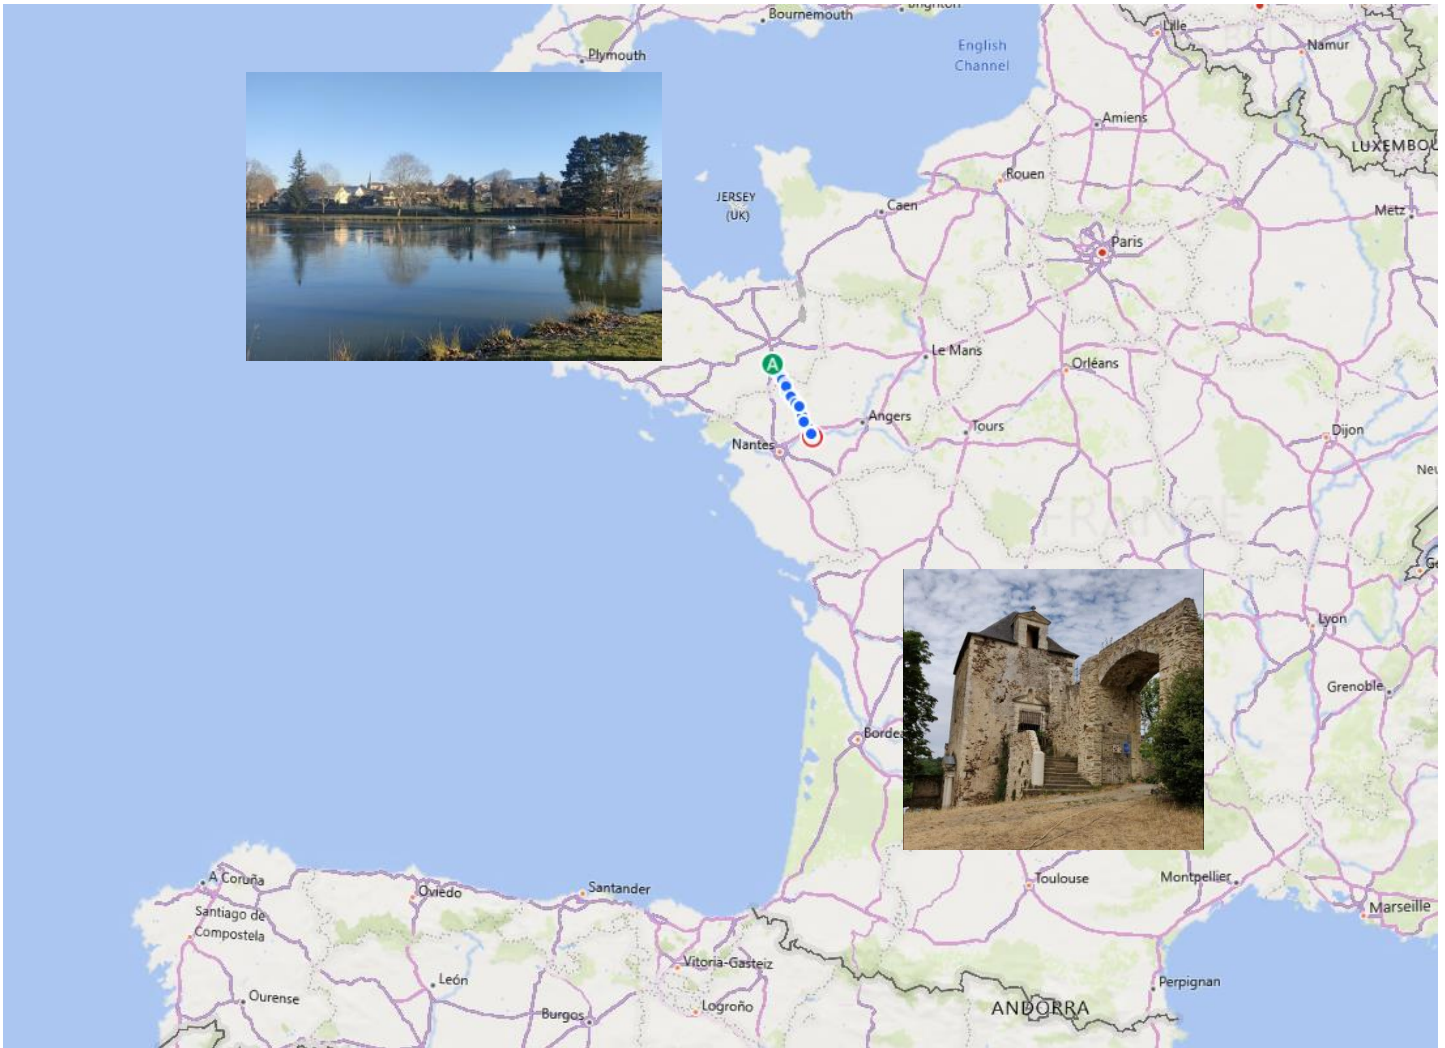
Bournemouth
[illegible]
Plymouth
English Channel
Lille
Namur
Amiens
LUXEMBO
JERSEY (UK)
Caen
Rouen
Paris
Metz
A
Le Mans
Orléans
Angers
Tours
Nantes
Dijon
Ne
FRANCE
G
Lyon
Grenoble
Borde
Toulouse
Montpellier
Marseille
A Coruña
Oviedo
Santander
Santiago de Compostela
Vitoria-Gasteiz
León
Perpignan
Ourense
ANDORRA
Burgos
Logroño